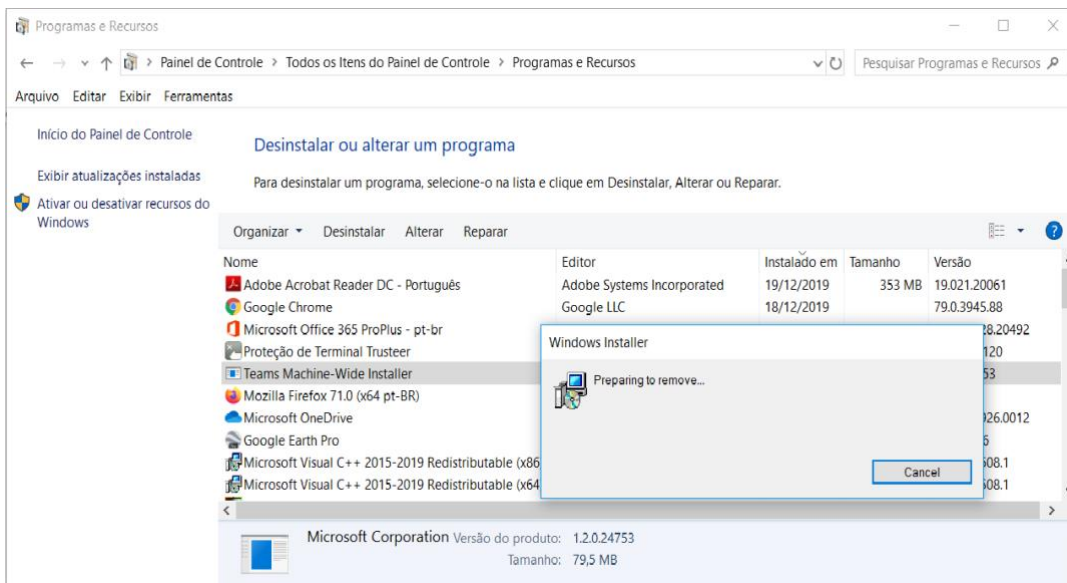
Programas e Recursos

Painel de Controle > Todos os Itens do Painel de Controle > Programas e Recursos

Pesquisar Programas e Recursos

Arquivo Editar Exibir Ferramentas

Início do Painel de Controle

Exibir atualizações instaladas

Ativar ou desativar recursos do Windows

Desinstalar ou alterar um programa

Para desinstalar um programa, selecione-o na lista e clique em Desinstalar, Alterar ou Reparar.

Organizar ▾ Desinstalar Alterar Reparar

| Nome | Editor | Instalado em | Tamanho | Versão |
|---|---|---|---|---|
| Adobe Acrobat Reader DC - Português | Adobe Systems Incorporated | 19/12/2019 | 353 MB | 19.021.20061 |
| Google Chrome | Google LLC | 18/12/2019 | | 79.0.3945.88 |
| Microsoft Office 365 ProPlus - pt-br | | | | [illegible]28.20492 |
| Proteção de Terminal Trusteer | | | | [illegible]120 |
| Teams Machine-Wide Installer | | | | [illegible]53 |
| Mozilla Firefox 71.0 (x64 pt-BR) | | | | |
| Microsoft OneDrive | | | | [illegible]026.0012 |
| Google Earth Pro | | | | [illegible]6 |
| Microsoft Visual C++ 2015-2019 Redistributable (x86 | | | | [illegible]508.1 |
| Microsoft Visual C++ 2015-2019 Redistributable (x64 | | | | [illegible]508.1 |

Windows Installer

Preparing to remove...

Cancel

Microsoft Corporation Versão do produto: 1.2.0.24753
Tamanho: 79,5 MB